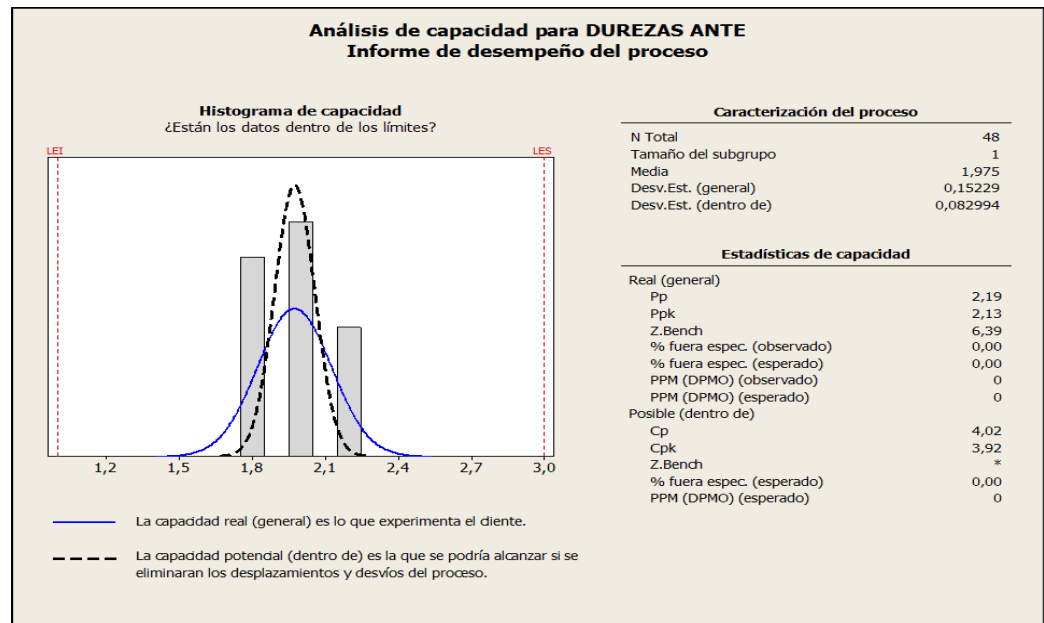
Análisis de capacidad para DUREZAS ANTE
Informe de desempeño del proceso

Histograma de capacidad
¿Están los datos dentro de los límites?

LEI
LES

1,2 1,5 1,8 2,1 2,4 2,7 3,0

La capacidad real (general) es lo que experimenta el cliente.

La capacidad potencial (dentro de) es la que se podría alcanzar si se eliminaran los desplazamientos y desvíos del proceso.

Caracterización del proceso

| | |
|---|---|
| N Total | 48 |
| Tamaño del subgrupo | 1 |
| Media | 1,975 |
| Desv.Est. (general) | 0,15229 |
| Desv.Est. (dentro de) | 0,082994 |

Estadísticas de capacidad

| | |
|---|---|
| Real (general) | |
| Pp | 2,19 |
| Ppk | 2,13 |
| Z.Bench | 6,39 |
| % fuera espec. (observado) | 0,00 |
| % fuera espec. (esperado) | 0,00 |
| PPM (DPMO) (observado) | 0 |
| PPM (DPMO) (esperado) | 0 |
| Posible (dentro de) | |
| Cp | 4,02 |
| Cpk | 3,92 |
| Z.Bench | * |
| % fuera espec. (esperado) | 0,00 |
| PPM (DPMO) (esperado) | 0 |